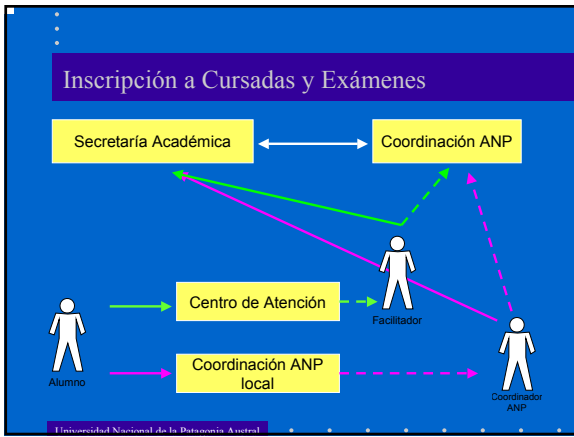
Inscripción a Cursadas y Exámenes

Secretaría Académica

Coordinación ANP

Facilitador

Centro de Atención

Alumno

Coordinación ANP local

Coordinador ANP

Universidad Nacional de la Patagonia Austral